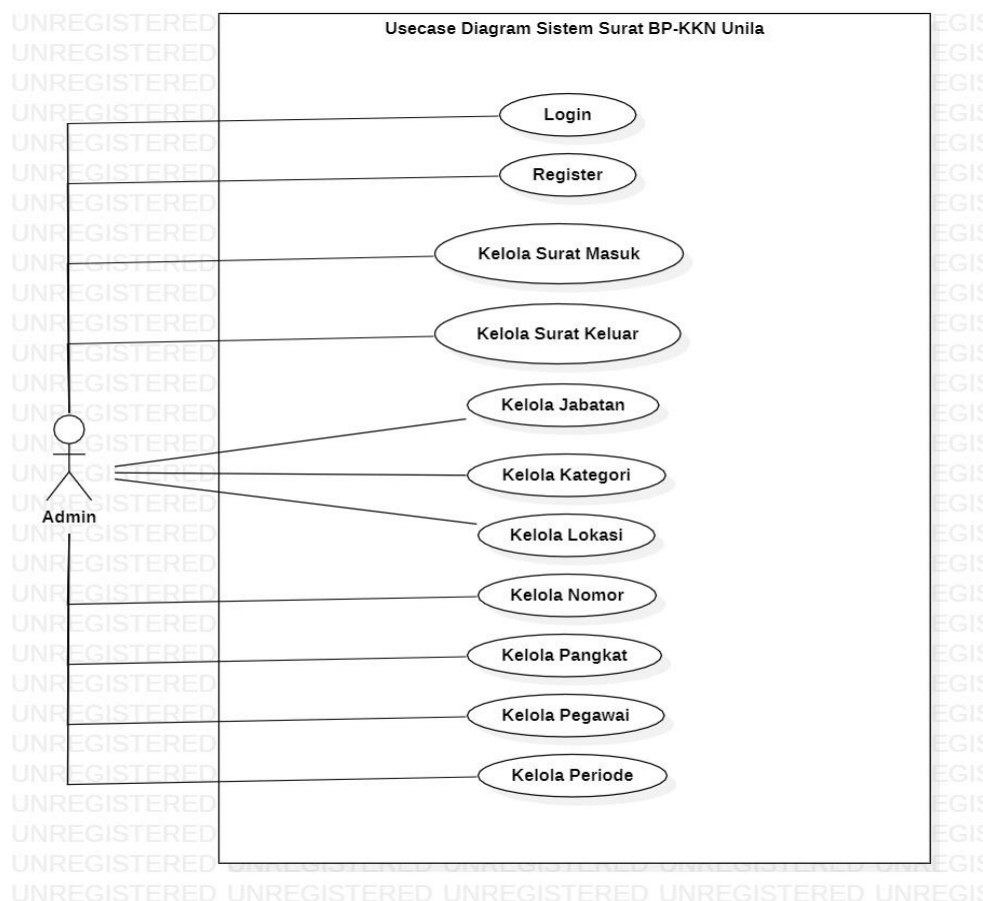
Usecase Diagram Sistem Surat BP-KKN Unila

Login

Register

Kelola Surat Masuk

Kelola Surat Keluar

Kelola Jabatan

Kelola Kategori

Kelola Lokasi

Kelola Nomor

Kelola Pangkat

Kelola Pegawai

Kelola Periode

Admin

UNREGISTERED UNREGISTERED UNREGISTERED UNREGISTERED UNREGISTERED